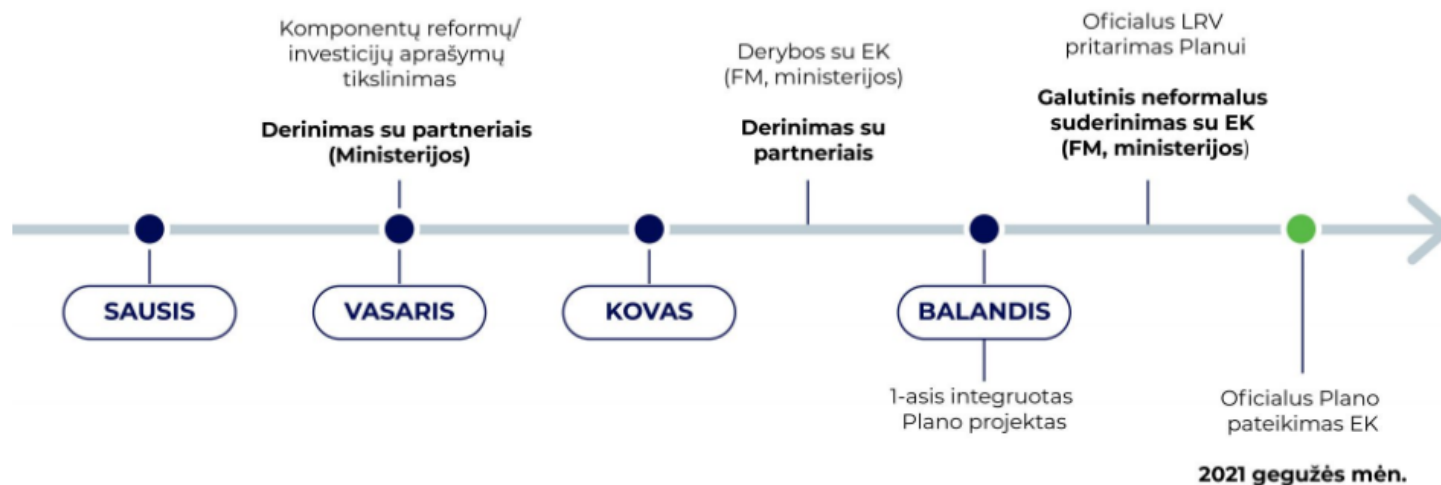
Komponentų reformų/ investicijų aprašymų tikslinimas

Derinimas su partneriais (Ministerijos)

Derybos su EK (FM, ministerijos)

Derinimas su partneriais

Oficialus LRV pritarimas Planui

Galutinis neformalus suderinimas su EK (FM, ministerijos)

SAUSIS

VASARIS

KOVAS

BALANDIS

1-asis integruotas Plano projektas

Oficialus Plano pateikimas EK

2021 gegužės mėn.